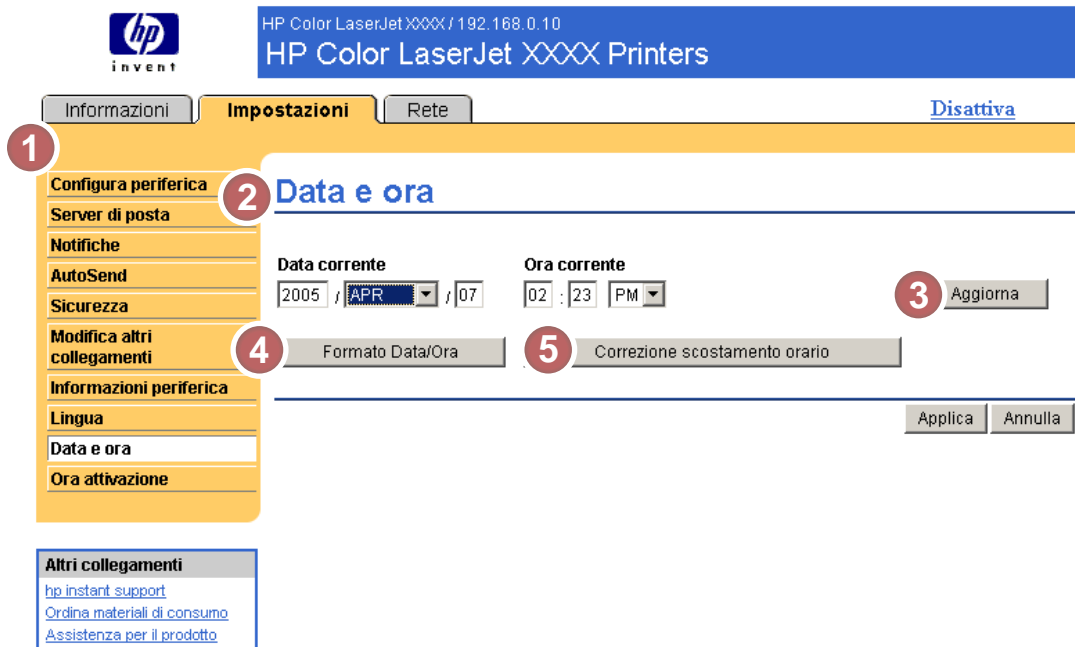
hp
invent

HP Color LaserJet XXXX / 192.168.0.10
HP Color LaserJet XXXX Printers

Informazioni | Impostazioni | Rete

Disattiva

1

Configura periferica
Server di posta
Notifiche
AutoSend
Sicurezza
Modifica altri collegamenti
Informazioni periferica
Lingua
Data e ora
Ora attivazione

2 Data e ora

Data corrente
2005 / APR / 07

Ora corrente
02 : 23 PM

3 Aggiorna

4 Formato Data/Ora

5 Correzione scostamento orario

Applica | Annulla

Altri collegamenti
hp instant support
Ordina materiali di consumo
Assistenza per il prodotto